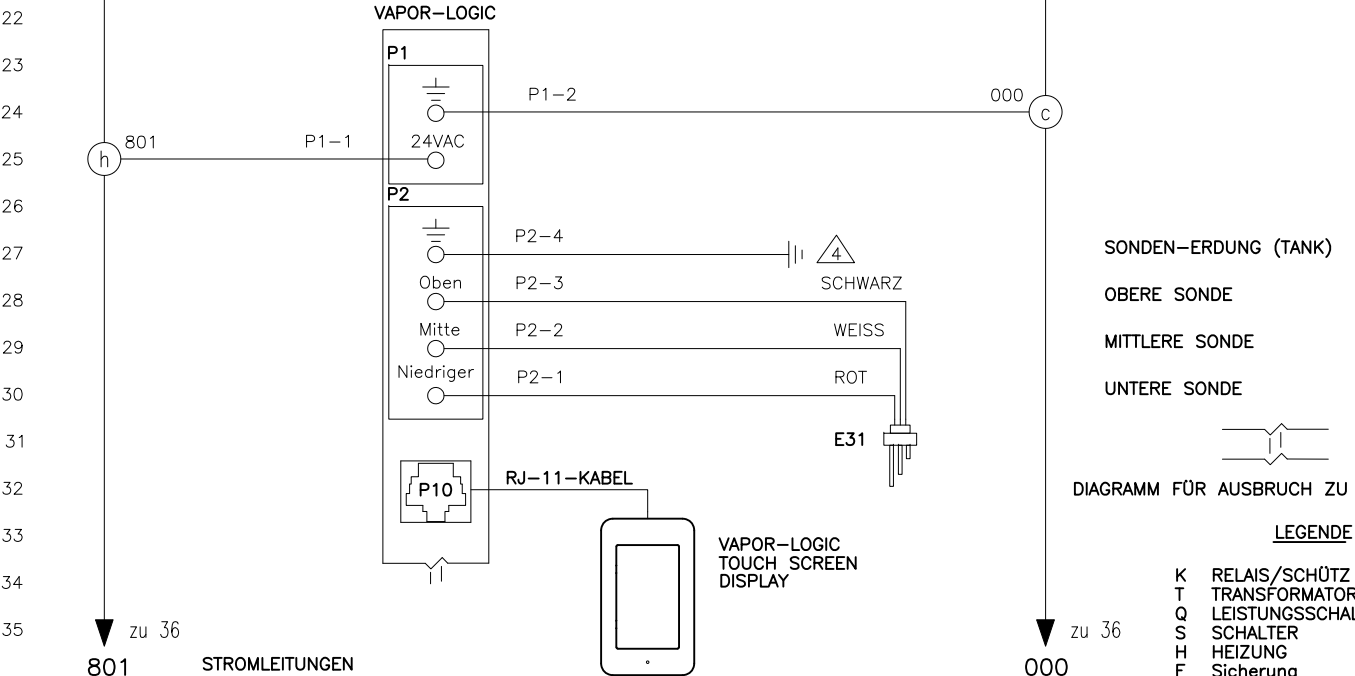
22
23
24
25
26
27
28
29
30
31
32
33
34
35

VAPOR–LOGIC

P1

P1–2

000

c

h

801

P1–1

24VAC

P2

P2–4

4

Oben

P2–3

SCHWARZ

Mitte

P2–2

WEISS

Niedriger

P2–1

ROT

E31

P10

RJ–11–KABEL

VAPOR–LOGIC TOUCH SCREEN DISPLAY

zu 36

801

STROMLEITUNGEN

zu 36

000

SONDEN–ERDUNG (TANK)

OBERE SONDE

MITTLERE SONDE

UNTERE SONDE

DIAGRAMM FÜR AUSBRUCH ZU

LEGENDE

K RELAIS/SCHÜTZ
T TRANSFORMATOR
Q LEISTUNGSSCHAL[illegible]
S SCHALTER
H HEIZUNG
F Sicherung